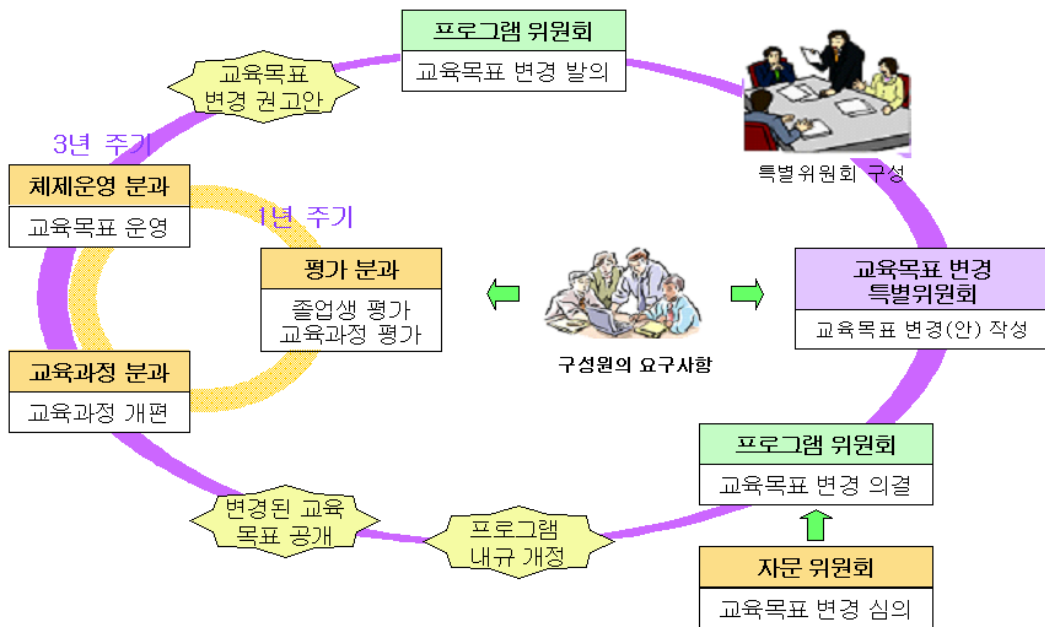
프로그램 위원회

교육목표 변경 발의

교육목표 변경 권고안

특별위원회 구성

3년 주기

체제운영 분과

교육목표 운영

1년 주기

평가 분과

졸업생 평가
교육과정 평가

구성원의 요구사항

교육목표 변경 특별위원회

교육목표 변경(안) 작성

교육과정 분과

교육과정 개편

프로그램 위원회

교육목표 변경 의결

변경된 교육 목표 공개

프로그램 내규 개정

자문 위원회

교육목표 변경 심의